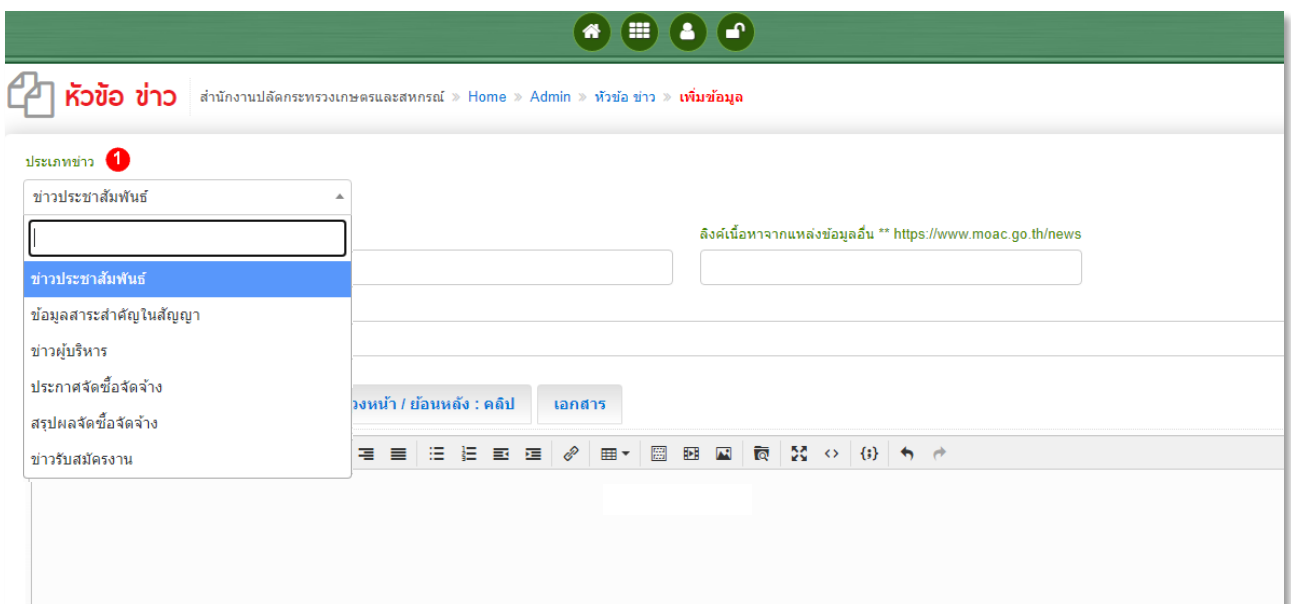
หัวข้อ ข่าว
สำนักงานปลัดกระทรวงเกษตรและสหกรณ์ » Home » Admin » หัวข้อ ข่าว » เพิ่มข้อมูล

ประเภทข่าว 1

ข่าวประชาสัมพันธ์

ข่าวประชาสัมพันธ์
ข้อมูลสาระสำคัญในสัญญา
ข่าวผู้บริหาร
ประกาศจัดซื้อจัดจ้าง
สรุปผลจัดซื้อจัดจ้าง
ข่าวรับสมัครงาน

ลิงค์เนื้อหาจากแหล่งข้อมูลอื่น ** https://www.moac.go.th/news

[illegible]วงหน้า / ย้อนหลัง : คลิป
เอกสาร